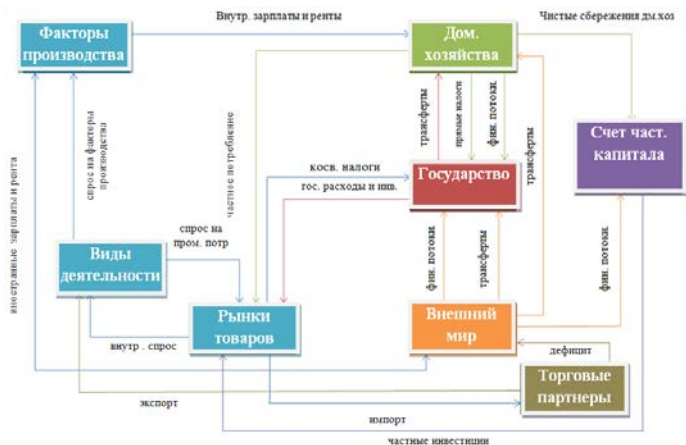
Факторы производства

Внутр. зарплаты и ренты

Дом. хозяйства

Чистые сбережения дм.хоз

иностранные зарплаты и рента

спрос на факторы производства

частное потребление

трансферты

прямые налоги

фин. потоки

трансферты

Счет част. капитала

косв. налоги

гос. расходы и инв.

Государство

Виды деятельности

спрос на пром. потр

фин. потоки

трансферты

фин. потоки

Рынки товаров

Внешний мир

внутр . спрос

дефицит

Торговые партнеры

экспорт

импорт

частные инвестиции